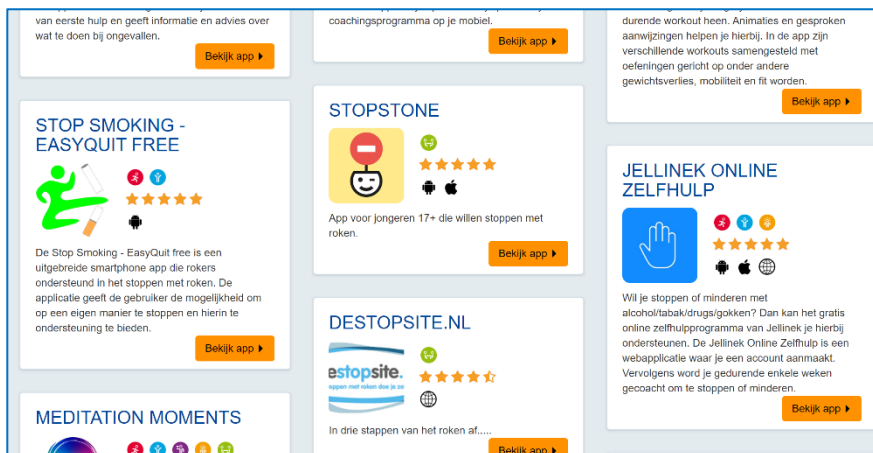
van eerste hulp en geeft informatie en advies over wat te doen bij ongevallen.

Bekijk app

coachingsprogramma op je mobiel.

Bekijk app

durende workout heen. Animaties en gesproken aanwijzingen helpen je hierbij. In de app zijn verschillende workouts samengesteld met oefeningen gericht op onder andere gewichtsverlies, mobiliteit en fit worden.

Bekijk app

STOP SMOKING - EASYQUIT FREE

De Stop Smoking - EasyQuit free is een uitgebreide smartphone app die rokers ondersteund in het stoppen met roken. De applicatie geeft de gebruiker de mogelijkheid om op een eigen manier te stoppen en hierin te ondersteuning te bieden.

Bekijk app

STOPSTONE

App voor jongeren 17+ die willen stoppen met roken.

Bekijk app

JELLINEK ONLINE ZELFHULP

Wil je stoppen of minderen met alcohol/tabak/drugs/gokken? Dan kan het gratis online zelfhulpprogramma van Jellinek je hierbij ondersteunen. De Jellinek Online Zelfhulp is een webapplicatie waar je een account aanmaakt. Vervolgens word je gedurende enkele weken gecoacht om te stoppen of minderen.

Bekijk app

DESTOPSITE.NL

estopsite.
stoppen met roken doe je zo

In drie stappen van het roken af.....

Bekijk app

MEDITATION MOMENTS